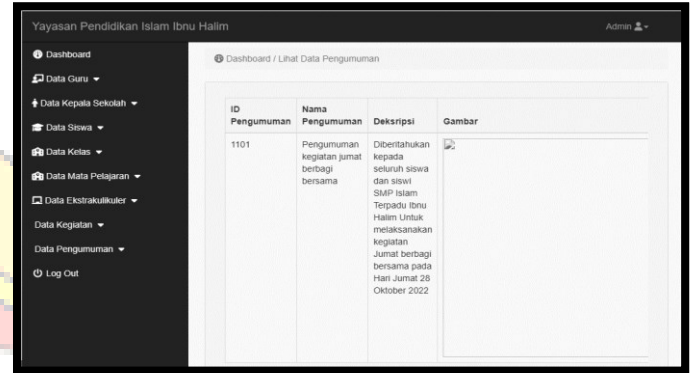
Yayasan Pendidikan Islam Ibnu Halim

Admin

Dashboard

Data Guru

Data Kepala Sekolah

Data Siswa

Data Kelas

Data Mata Pelajaran

Data Ekstrakulikuler

Data Kegiatan

Data Pengumuman

Log Out

Dashboard / Lihat Data Pengumuman

| ID Pengumuman | Nama Pengumuman | Deskripsi | Gambar |
|---|---|---|---|
| 1101 | Pengumuman kegiatan jumat berbagi bersama | Diberitahukan kepada seluruh siswa dan siswi SMP Islam Terpadu Ibnu Halim Untuk melaksanakan kegiatan Jumat berbagi bersama pada Hari Jumat 28 Oktober 2022 | |